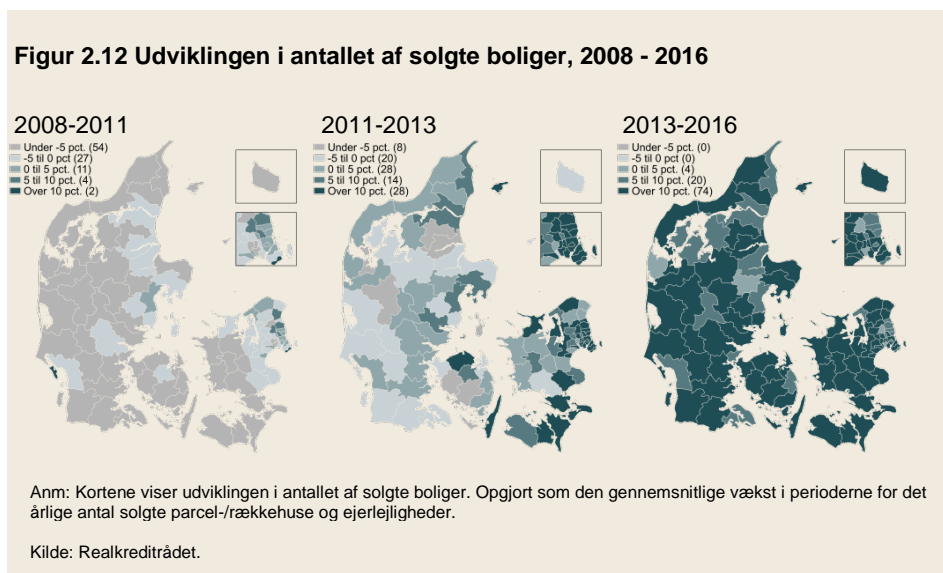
Figur 2.12 Udviklingen i antallet af solgte boliger, 2008 - 2016

2008-2011
Under -5 pct. (54)
-5 til 0 pct (27)
0 til 5 pct. (11)
5 til 10 pct. (4)
Over 10 pct. (2)

2011-2013
Under -5 pct. (8)
-5 til 0 pct (20)
0 til 5 pct. (28)
5 til 10 pct. (14)
Over 10 pct. (28)

2013-2016
Under -5 pct. (0)
-5 til 0 pct (0)
0 til 5 pct. (4)
5 til 10 pct. (20)
Over 10 pct. (74)

Anm: Kortene viser udviklingen i antallet af solgte boliger. Opgjort som den gennemsnitlige vækst i perioderne for det årlige antal solgte parcel-/rækkehuse og ejerlejligheder.

Kilde: Realkreditrådet.